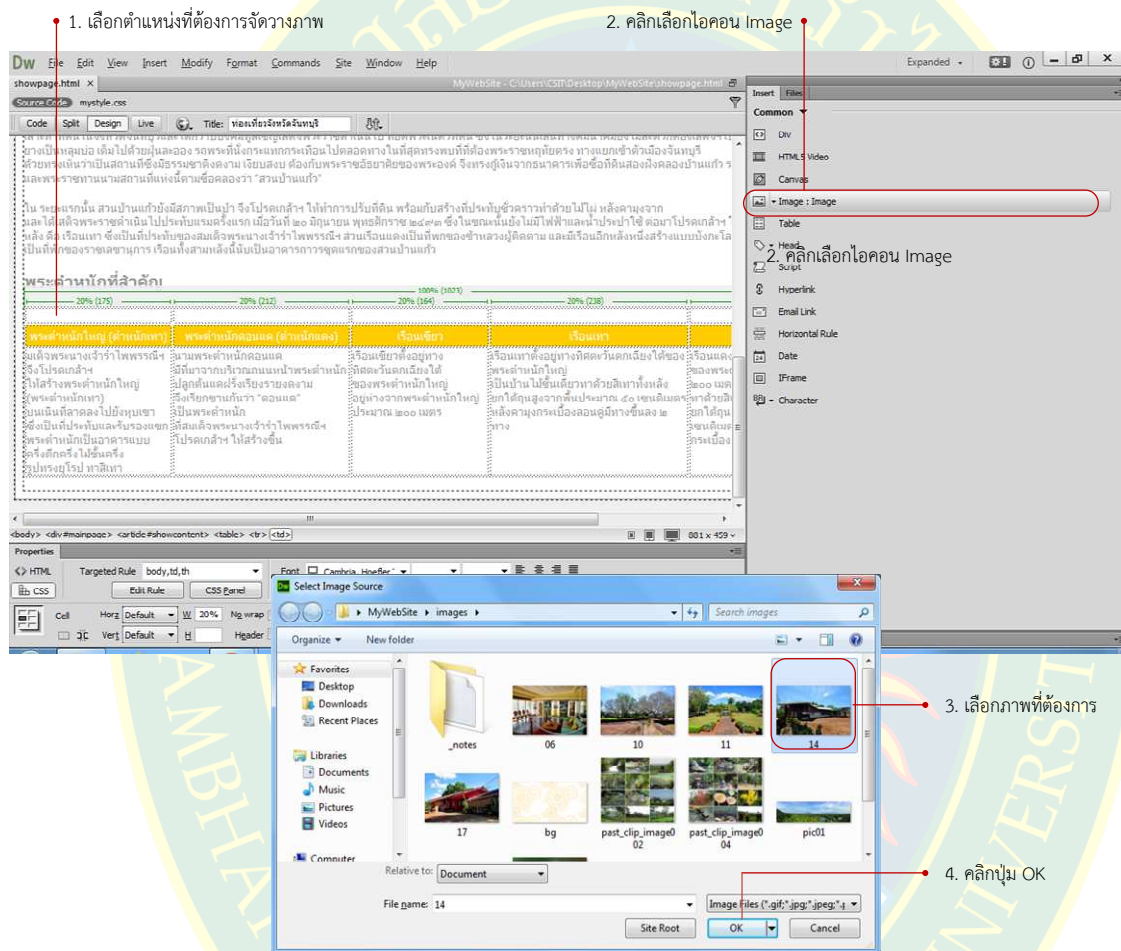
1. เลือกตำแหน่งที่ต้องการจัดวางภาพ

2. คลิกเลือกไอคอน Image

Dw File Edit View Insert Modify Format Commands Site Window Help

Expanded

showpage.html ×

MyWebSite - C:\Users\CSIT\Desktop\MyWebSite\showpage.html

Source Code mystyle.css

Code Split Design Live Title: ท่องเที่ยวจังหวัดจันทบุรี

บางเป็นหลุมบ่อ เดินไปด้วยฝุ่นละออง รถพระที่นั่งกระแทกกระเทือนไปตลอดทาง ในที่สุดทรงพบที่ดินที่ต้องพระราชหฤทัยตรง ทางแยกเข้าตัวเมืองจันทบุรี ด้วยทรงเห็นว่าเป็นสถานที่ซึ่งมีธรรมชาติงดงาม เงียบสงบ สอดคล้องกับพระราชอัธยาศัยของพระองค์ จึงทรงกู้เงินจากธนาคารเพื่อซื้อที่ดินสองฝั่งคลองบ้านแก้ว และพระราชทานนามสถานที่แห่งนี้ตามชื่อคลองว่า "สวนบ้านแก้ว"

ใน ระยะแรกนั้น สวนบ้านแก้วยังมีสภาพเป็นป่า จึงโปรดเกล้าฯ ให้ทำการปรับที่ดิน พร้อมกับสร้างที่ประทับชั่วคราวทำด้วยไม้ไผ่ หลังคามุงจาก และได้เสด็จพระราชดำเนินไปประทับแรมครั้งแรก เมื่อวันที่ ๒๐ มิถุนายน พุทธศักราช ๒๔๙๓ ซึ่งในขณะนั้นยังไม่มีไฟฟ้าและน้ำประปาใช้ ต่อมาโปรดเกล้าฯ หลัง คือ เรือนเทา ซึ่งเป็นที่ประทับของสมเด็จพระนางเจ้ารำไพพรรณี สวนเรือนแดงเป็นที่พักของข้าหลวงผู้ติดตาม และมีเรือนอีกหลังหนึ่งสร้างแบบยังกะโล เป็นที่พักของราชเลขานุการ เรือนทั้งสามหลังนี้นับเป็นอาคารการชุดแรกของสวนบ้านแก้ว

พระตำหนักที่สำคัญ

100% (1023)

20% (175) 20% (212) 20% (164) 20% (238)

| พระตำหนักใหญ่ (ตำหนักเทา) | พระตำหนักคอนแดง (ตำหนักแดง) | เรือนเขียว | เรือนเทา | |
|---|---|---|---|---|
| สมเด็จพระนางเจ้ารำไพพรรณี จึงโปรดเกล้าฯ ให้สร้างพระตำหนักใหญ่ (พระตำหนักเทา) บนเนินที่ลาดลงไปยังหุบเขา ซึ่งเป็นที่ประทับและรับรองแขก พระตำหนักเป็นอาคารแบบ ครึ่งตึกครึ่งไม้ชั้นครึ่ง รูปทรงยุโรป ทาสีเทา | ตามพระตำหนักคอนแดง มีที่มาจากบริเวณถนนหน้าพระตำหนัก ปลูกต้นแคฝรั่งเรียงรายงดงาม จึงเรียกขานกันว่า "คอนแด" เป็นพระตำหนัก สมเด็จพระนางเจ้ารำไพพรรณี โปรดเกล้าฯ ให้สร้างขึ้น | เรือนเขียวตั้งอยู่ทาง ทิศตะวันตกเฉียงใต้ ของพระตำหนักใหญ่ อยู่ห่างจากพระตำหนักใหญ่ ประมาณ ๒๐๐ เมตร | เรือนเทาตั้งอยู่ทางทิศตะวันตกเฉียงใต้ของ พระตำหนักใหญ่ เป็นบ้านไม้ชั้นเดียวทาด้วยสีเทาทั้งหลัง ยกใต้ถุนสูงจากพื้นประมาณ ๕๐ เซนติเมตร หลังคามุงกระเบื้องลอนคู่มีทางขึ้นลง ๒ ทาง | เรือนแดง ของพระ ๒๐๐ เมต ทาด้วยสี ยกใต้ถุ เซนติเมต กระเบื้อง |

<body> <div#mainpage> <article#showcontent> <table> <tr> <td>

881 x 459

Insert Files

Common

DIV
HTML5 Video
Canvas
Image : Image
Table
Head
Script
Hyperlink
Email Link
Horizontal Rule
Date
IFrame
Character

2. คลิกเลือกไอคอน Image

Properties

HTML Targeted Rule body,td,th
CSS Edit Rule CSS Panel
Font Cambria, Hoefler
Cell Horz Default W 20% No wrap
Vert Default H Header

Select Image Source

MyWebSite ▸ images ▸

Search images

Organize ▾ New folder

Favorites
Desktop
Downloads
Recent Places
Libraries
Documents
Music
Pictures
Videos
Computer

_notes 06 10 11 14
17 bg past_clip_image002 past_clip_image004 pic01

Relative to: Document

File name: 14

Image Files (*.gif;*.jpg;*.jpeg;*.

Site Root OK Cancel

3. เลือกภาพที่ต้องการ

4. คลิกปุ่ม OK